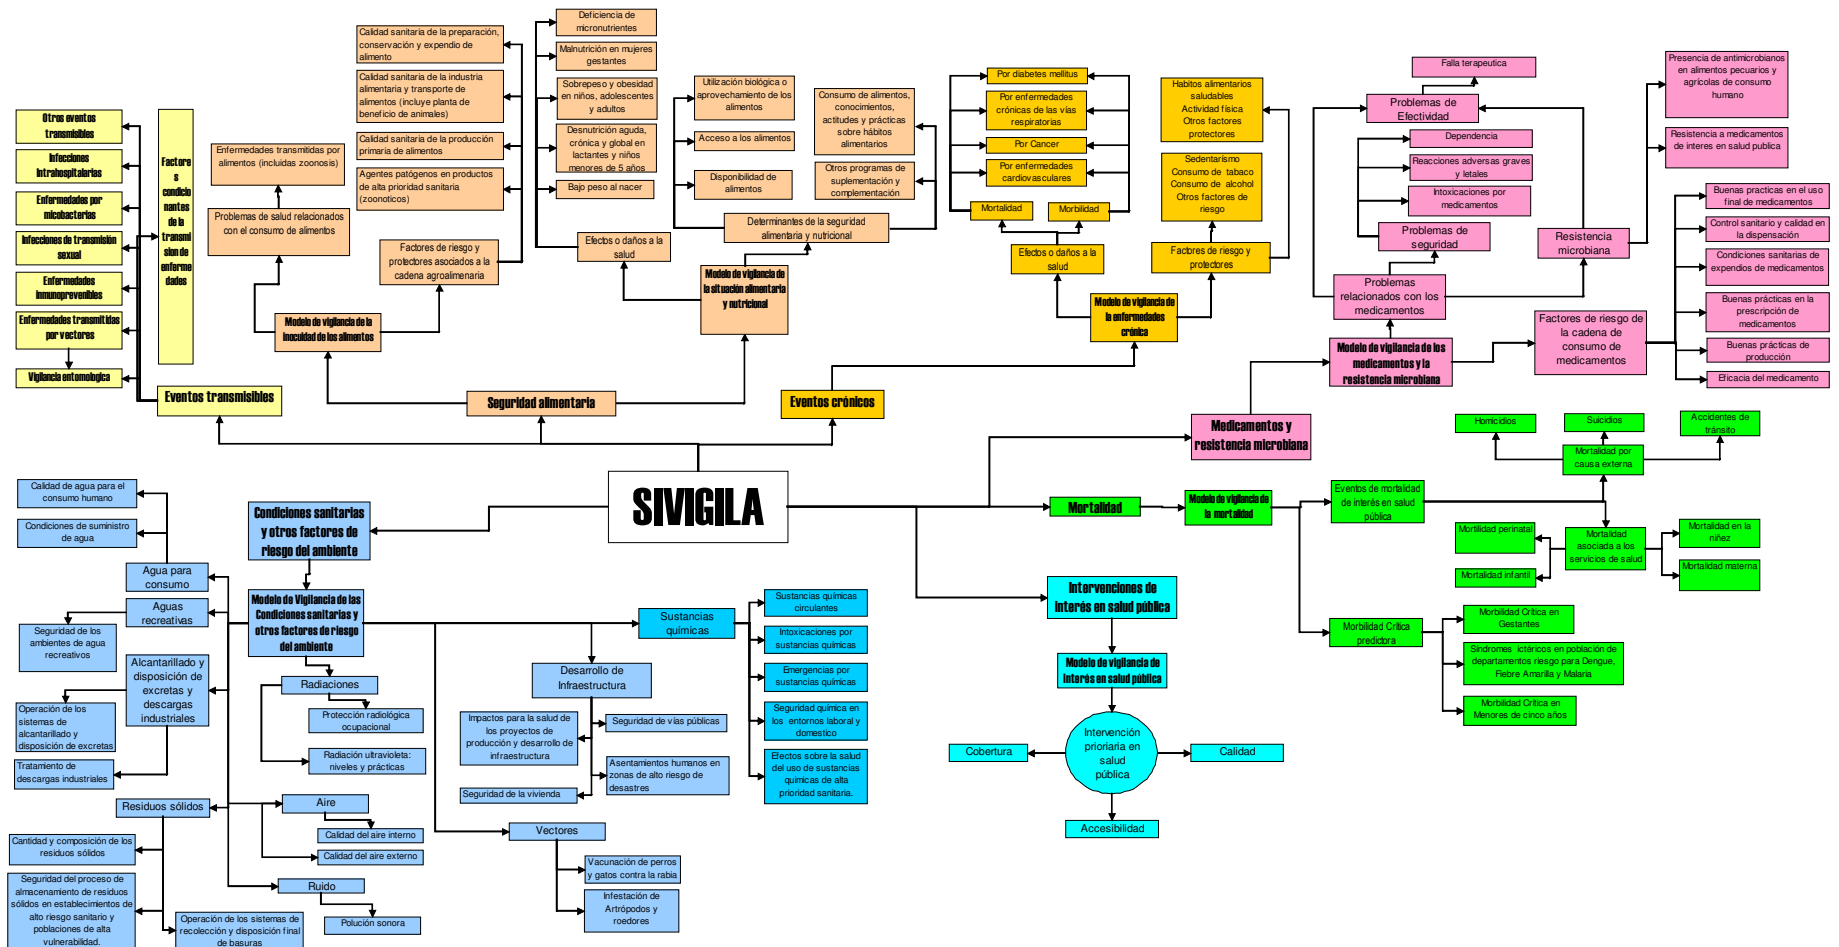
SIVIGILA

Eventos transmisibles

Factores condicionantes de la transmisión de enfermedades

Otros eventos transmisibles
Infecciones Intrahospitalarias
Enfermedades por micobacterias
Infecciones de transmisión sexual
Enfermedades inmunoprevenibles
Enfermedades transmitidas por vectores
Vigilancia entomológica

Seguridad alimentaria

Modelo de vigilancia de la inocuidad de los alimentos
Problemas de salud relacionados con el consumo de alimentos
Enfermedades transmitidas por alimentos (incluidas zoonosis)
Factores de riesgo y protectores asociados a la cadena agroalimentaria
Calidad sanitaria de la preparación, conservación y expendio de alimento
Calidad sanitaria de la industria alimentaria y transporte de alimentos (incluye planta de beneficio de animales)
Calidad sanitaria de la producción primaria de alimentos
Agentes patógenos en productos de alta prioridad sanitaria (zoonoticos)

Modelo de vigilancia de la situación alimentaria y nutricional
Efectos o daños a la salud
Deficiencia de micronutrientes
Malnutrición en mujeres gestantes
Sobrepeso y obesidad en niños, adolescentes y adultos
Desnutrición aguda, crónica y global en lactantes y niños menores de 5 años
Bajo peso al nacer
Determinantes de la seguridad alimentaria y nutricional
Utilización biológica o aprovechamiento de los alimentos
Acceso a los alimentos
Disponibilidad de alimentos
Consumo de alimentos, conocimientos, actitudes y prácticas sobre hábitos alimentarios
Otros programas de suplementación y complementación

Eventos crónicos

Modelo de vigilancia de la enfermedades crónica
Efectos o daños a la salud
Mortalidad
Morbilidad
Por diabetes mellitus
Por enfermedades crónicas de las vías respiratorias
Por Cancer
Por enfermedades cardiovasculares
Factores de riesgo y protectores
Habitos alimentarios saludables Actividad física Otros factores protectores
Sedentarismo Consumo de tabaco Consumo de alcohol Otros factores de riesgo

Medicamentos y resistencia microbiana

Modelo de vigilancia de los medicamentos y la resistencia microbiana
Problemas relacionados con los medicamentos
Problemas de Efectividad
Falla terapeutica
Dependencia
Reacciones adversas graves y letales
Intoxicaciones por medicamentos
Problemas de seguridad
Resistencia microbiana
Presencia de antimicrobianos en alimentos pecuarios y agrícolas de consumo humano
Resistencia a medicamentos de interes en salud publica
Factores de riesgo de la cadena de consumo de medicamentos
Buenas practicas en el uso final de medicamentos
Control sanitario y calidad en la dispensación
Condiciones sanitarias de expendios de medicamentos
Buenas prácticas en la prescripción de medicamentos
Buenas prácticas de producción
Eficacia del medicamento

Mortalidad

Modelo de vigilancia de la mortalidad
Eventos de mortalidad de interés en salud pública
Mortalidad por causa externa
Homicidios
Suicidios
Accidentes de tránsito
Mortalidad asociada a los servicios de salud
Mortalidad perinatal
Mortalidad infantil
Mortalidad en la niñez
Mortalidad materna
Morbilidad Crítica predictora
Morbilidad Crítica en Gestantes
Sindromes ictéricos en población de departamentos riesgo para Dengue, Fiebre Amarilla y Malaria
Morbilidad Crítica en Menores de cinco años

Intervenciones de interés en salud pública

Modelo de vigilancia de interés en salud pública
Intervención prioriaria en salud pública
Cobertura
Calidad
Accesibilidad

Condiciones sanitarias y otros factores de riesgo del ambiente

Modelo de Vigilancia de las Condiciones sanitarias y otros factores de riesgo del ambiente
Agua para consumo
Calidad de agua para el consumo humano
Condiciones de suministro de agua
Aguas recreativas
Seguridad de los ambientes de agua recreativos
Alcantarillado y disposición de excretas y descargas industriales
Operación de los sistemas de alcantarillado y disposición de excretas
Tratamiento de descargas industriales
Residuos sólidos
Cantidad y composición de los residuos sólidos
Seguridad del proceso de almacenamiento de residuos sólidos en establecimientos de alto riesgo sanitario y poblaciones de alta vulnerabilidad.
Operación de los sistemas de recolección y disposición final de basuras
Radiaciones
Protección radiológica ocupacional
Radiación ultravioleta: niveles y prácticas
Aire
Calidad del aire interno
Calidad del aire externo
Ruido
Polución sonora
Desarrollo de Infraestructura
Impactos para la salud de los proyectos de producción y desarrollo de infraestructura
Seguridad de vías públicas
Asentamientos humanos en zonas de alto riesgo de desastres
Seguridad de la vivienda
Vectores
Vacunación de perros y gatos contra la rabia
Infestación de Artrópodos y roedores
Sustancias químicas
Sustancias químicas circulantes
Intoxicaciones por sustancias químicas
Emergencias por sustancias químicas
Seguridad química en los entornos laboral y domestico
Efectos sobre la salud del uso de sustancias químicas de alta prioridad sanitaria.